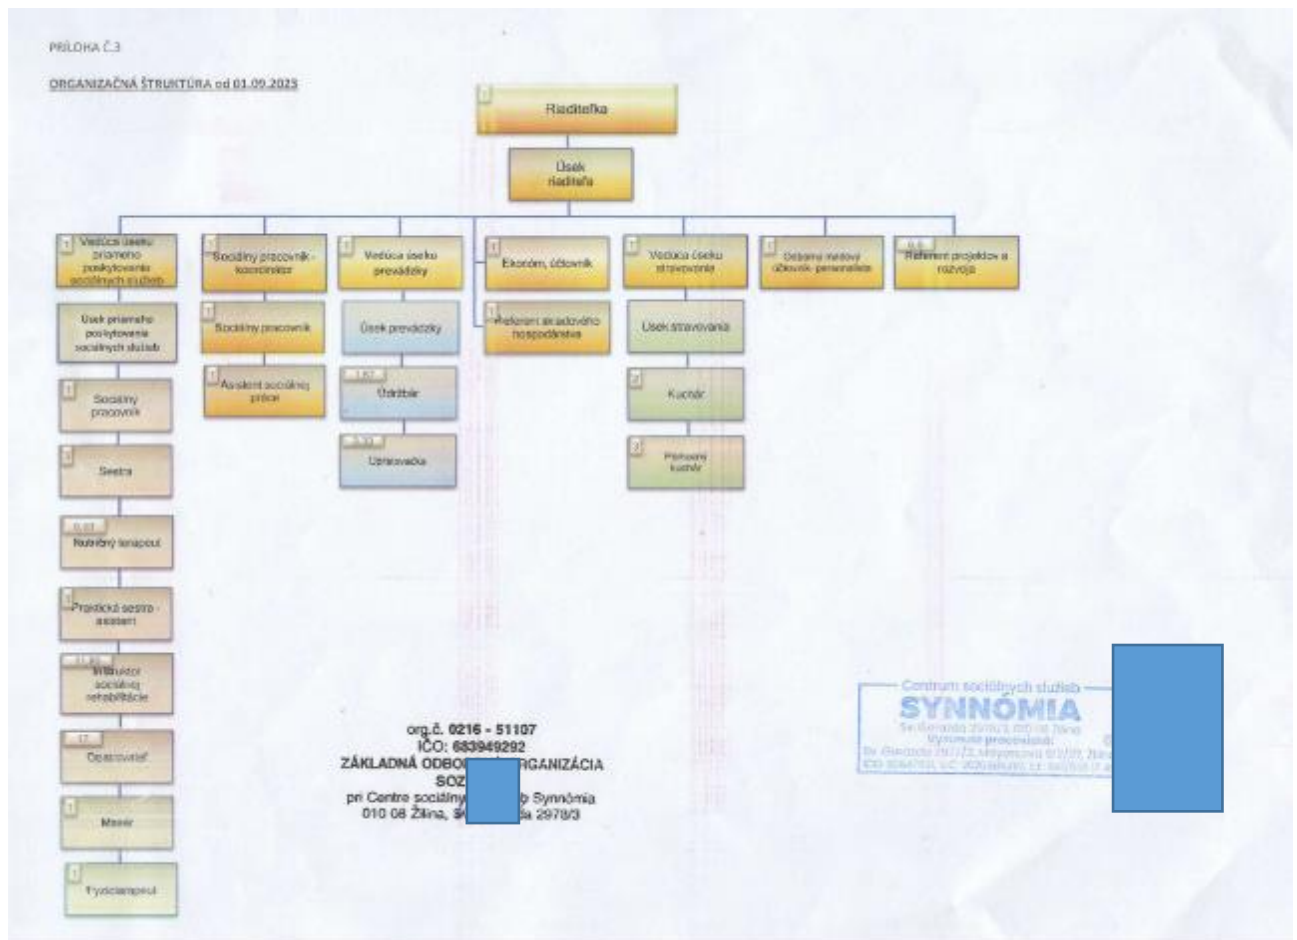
PRÍLOHA Č.3

ORGANIZAČNÁ ŠTRUKTÚRA od 01.09.2023

1 Riaditeľka

Úsek riaditeľa

1 Vedúca úseku priameho poskytovania sociálnych služieb

Úsek priameho poskytovania sociálnych služieb

1 Sociálny pracovník

1 Sestra

0,01 Nutričný terapeut

1 Praktická sestra - asistent

11,81 Inštruktor sociálnej rehabilitácie

17 Opatrovateľ

1 Masér

1 Fyzioterapeut

1 Sociálny pracovník - koordinátor

1 Sociálny pracovník

1 Asistent sociálnej práce

1 Vedúca úseku prevádzky

Úsek prevádzky

1,67 Údržbár

3,33 Upratovačka

1 Ekonóm, účtovník

1 Referent skladového hospodárstva

1 Vedúca úseku stravovania

Úsek stravovania

2 Kuchár

2 Pomocný kuchár

1 Odborný mzdový účtovník-personalista

0,5 Referent projektov a rozvoja

org.č. 0216 - 51107
IČO: 683949292
ZÁKLADNÁ ODBO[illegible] ORGANIZÁCIA
SOZ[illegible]
pri Centre sociálny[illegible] Synnómia
010 08 Žilina, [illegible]a 2978/3

Centrum sociálnych služieb
SYNNÓMIA
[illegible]